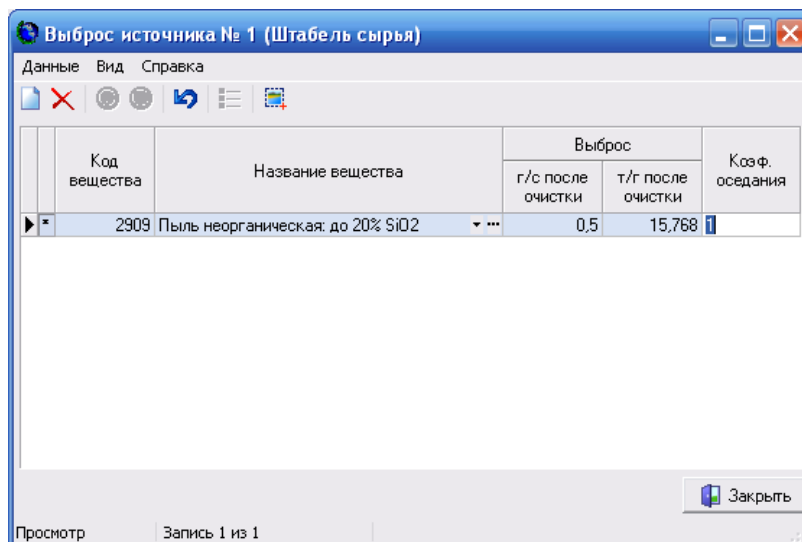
Выброс источника № 1 (Штабель сырья)

Данные Вид Справка

| | | Код вещества | Название вещества | Выброс г/с после очистки | Выброс т/г после очистки | Коэф. оседания |
|---|---|---|---|---|---|---|
| ▶ | * | 2909 | Пыль неорганическая: до 20% SiO2 | 0,5 | 15,768 | 1 |

Закрыть

Просмотр Запись 1 из 1